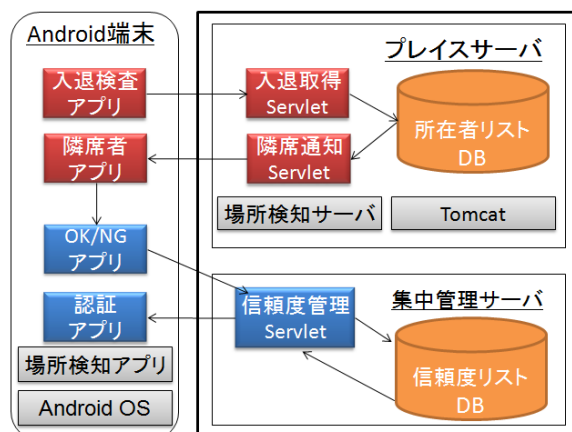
Android端末

入退検査
アプリ

隣席者
アプリ

OK/NG
アプリ

認証
アプリ

場所検知アプリ

Android OS

プレイスサーバ

入退取得
Servlet

隣席通知
Servlet

所在者リスト
DB

場所検知サーバ

Tomcat

集中管理サーバ

信頼度管理
Servlet

信頼度リスト
DB